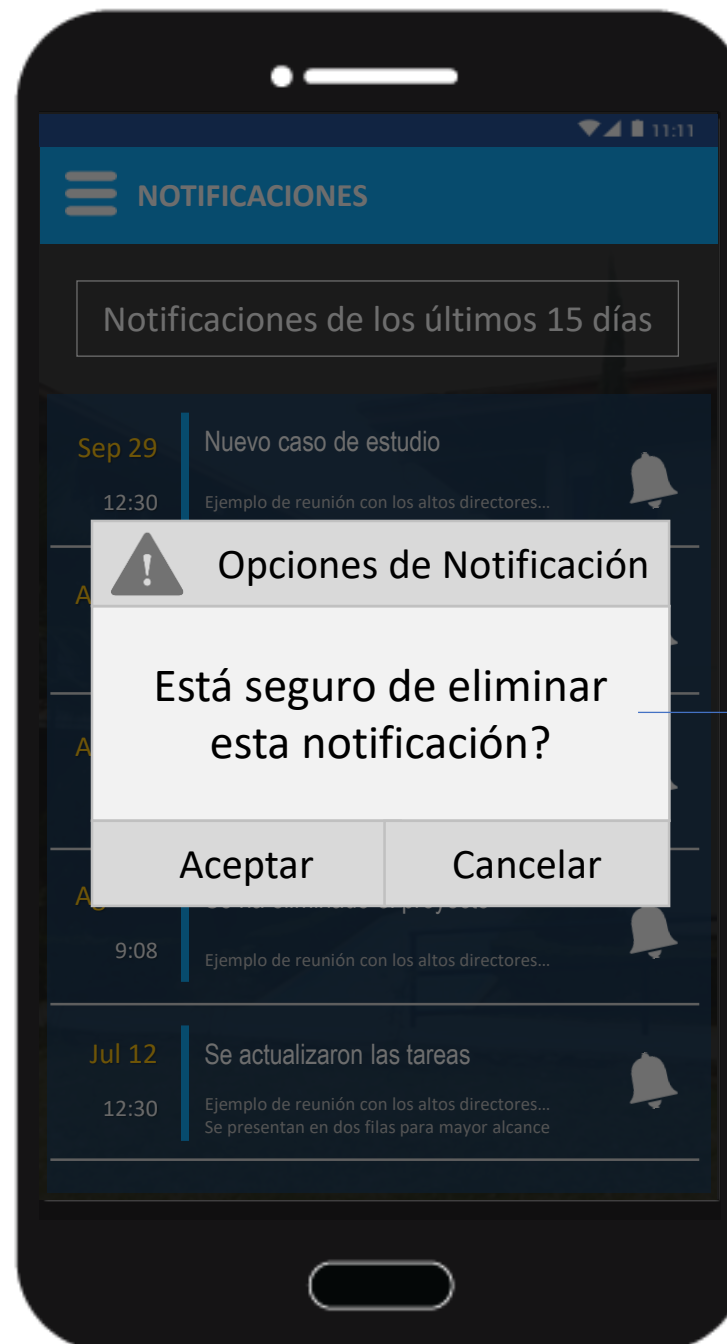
11:11

NOTIFICACIONES

Notificaciones de los últimos 15 días

Sep 29
12:30
Nuevo caso de estudio
Ejemplo de reunión con los altos directores...

A

A

A
9:08
Ejemplo de reunión con los altos directores...

Jul 12
12:30
Se actualizaron las tareas
Ejemplo de reunión con los altos directores...
Se presentan en dos filas para mayor alcance

Opciones de Notificación

Está seguro de eliminar esta notificación?

Aceptar
Cancelar